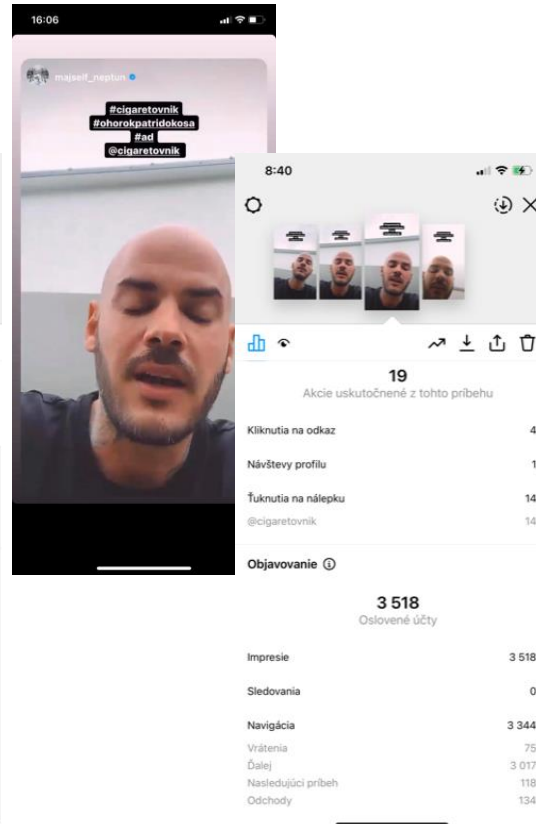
16:06

majself_neptun

#cigaretovnik
#ohorokpatridokosa
#ad
@cigaretovnik

8:40

19
Akcie uskutočnené z tohto príbehu

| | |
|---|---|
| Kliknutia na odkaz | 4 |
| Návštevy profilu | 1 |
| Ťuknutia na nálepku | 14 |
| @cigaretovnik | 14 |

Objavovanie ⓘ

3 518
Oslovené účty

| | |
|---|---|
| Impresie | 3 518 |
| Sledovania | 0 |
| Navigácia | 3 344 |
| Vrátenia | 75 |
| Ďalej | 3 017 |
| Nasledujúci príbeh | 118 |
| Odchody | 134 |